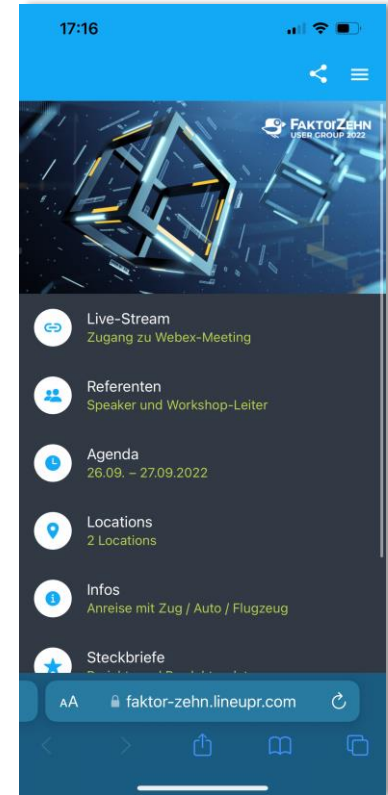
17:16

FAKTOrZEHN USER GROUP 2022

Live-Stream
Zugang zu Webex-Meeting

Referenten
Speaker und Workshop-Leiter

Agenda
26.09. – 27.09.2022

Locations
2 Locations

Infos
Anreise mit Zug / Auto / Flugzeug

Steckbriefe
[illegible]

AA faktor-zehn.lineupr.com